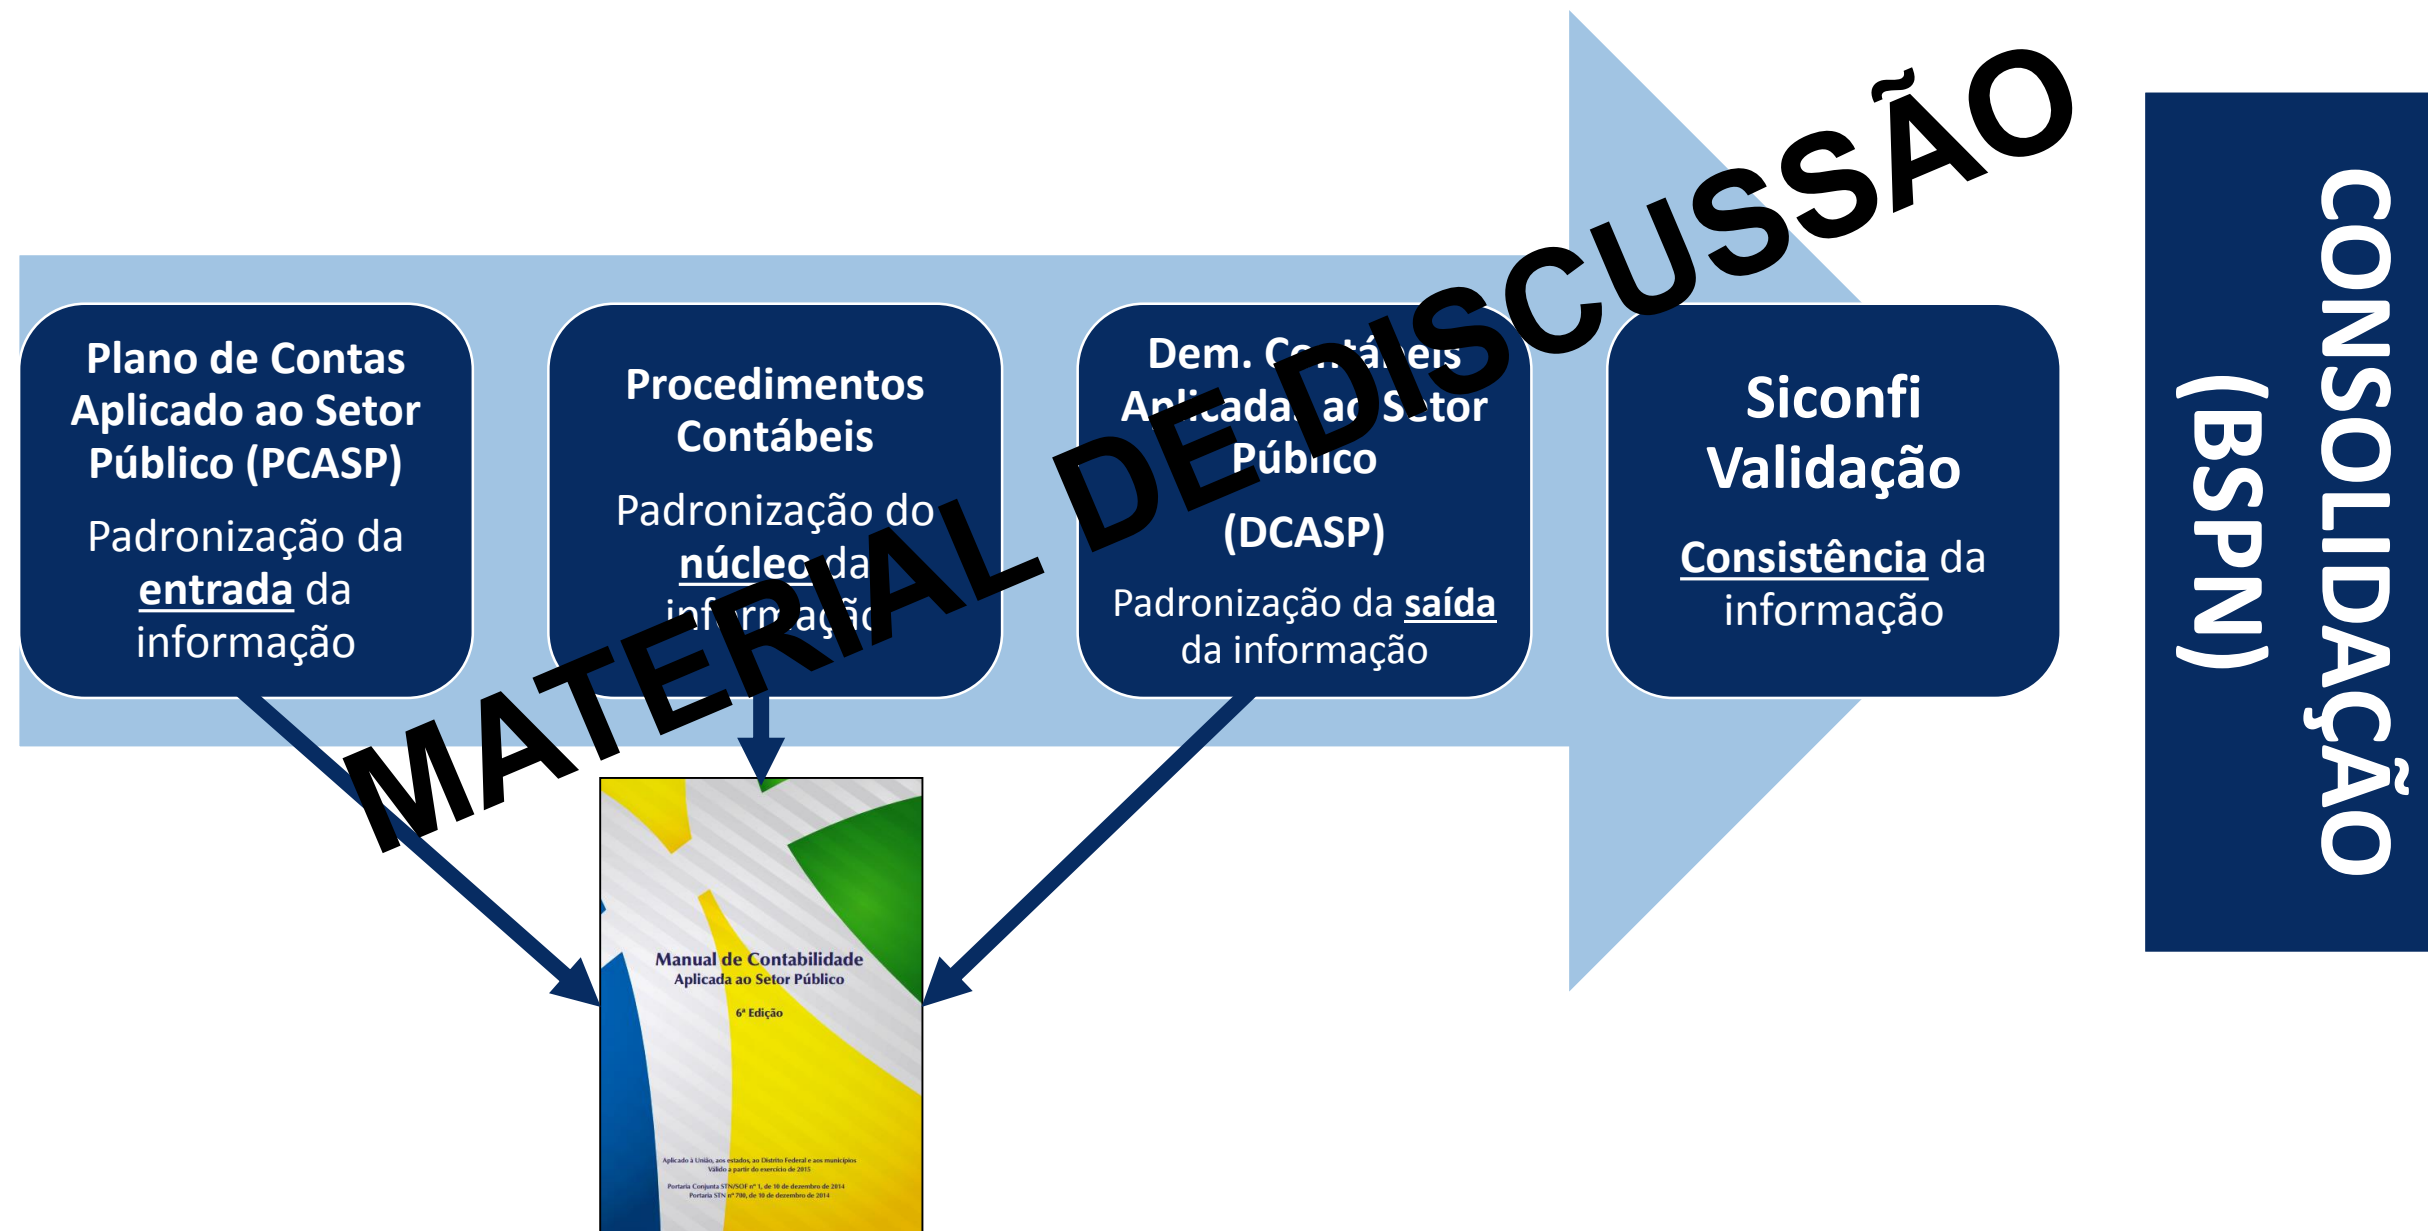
Plano de Contas Aplicado ao Setor Público (PCASP)

Padronização da entrada da informação

Procedimentos Contábeis

Padronização do núcleo da inf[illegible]rmaçã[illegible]

Dem. C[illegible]tá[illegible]eis Ap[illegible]cada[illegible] a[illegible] S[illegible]tor Púb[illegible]ico

(DCASP)

Padronização da saída da informação

Siconfi Validação

Consistência da informação

CONSOLIDAÇÃO (BSPN)

MATERIAL DE DISCUSSÃO

Manual de Contabilidade Aplicada ao Setor Público

6ª Edição

Aplicado à União, aos estados, ao Distrito Federal e aos municípios
Válido a partir do exercício de 2015

Portaria Conjunta STN/SOF nº 1, de 10 de dezembro de 2014
Portaria STN nº 700, de 10 de dezembro de 2014